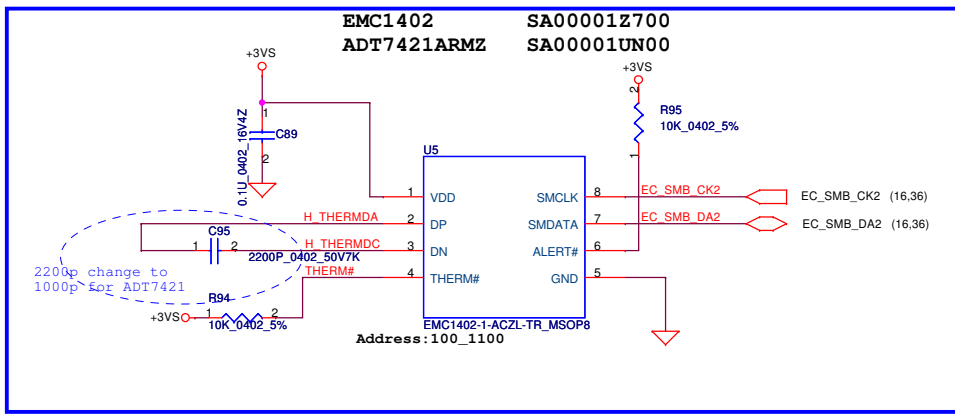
EMC1402 SA00001Z700
ADT7421ARMZ SA00001UN00

+3VS
1
C89
2
0.1U_0402_16V4Z

+3VS
2
R95
10K_0402_5%
1

U5
1 VDD
2 DP
3 DN
4 THERM#
SMCLK 8
SMDATA 7
ALERT# 6
GND 5
EMC1402-1-ACZL-TR_MSOP8

H_THERMDA
H_THERMDC
THERM#
C95
1 2
2200P_0402_50V7K

2200p change to
1000p for ADT7421

R94
+3VS 1 2
10K_0402_5%

EC_SMB_CK2
EC_SMB_DA2
EC_SMB_CK2 (16,36)
EC_SMB_DA2 (16,36)

Address:100_1100